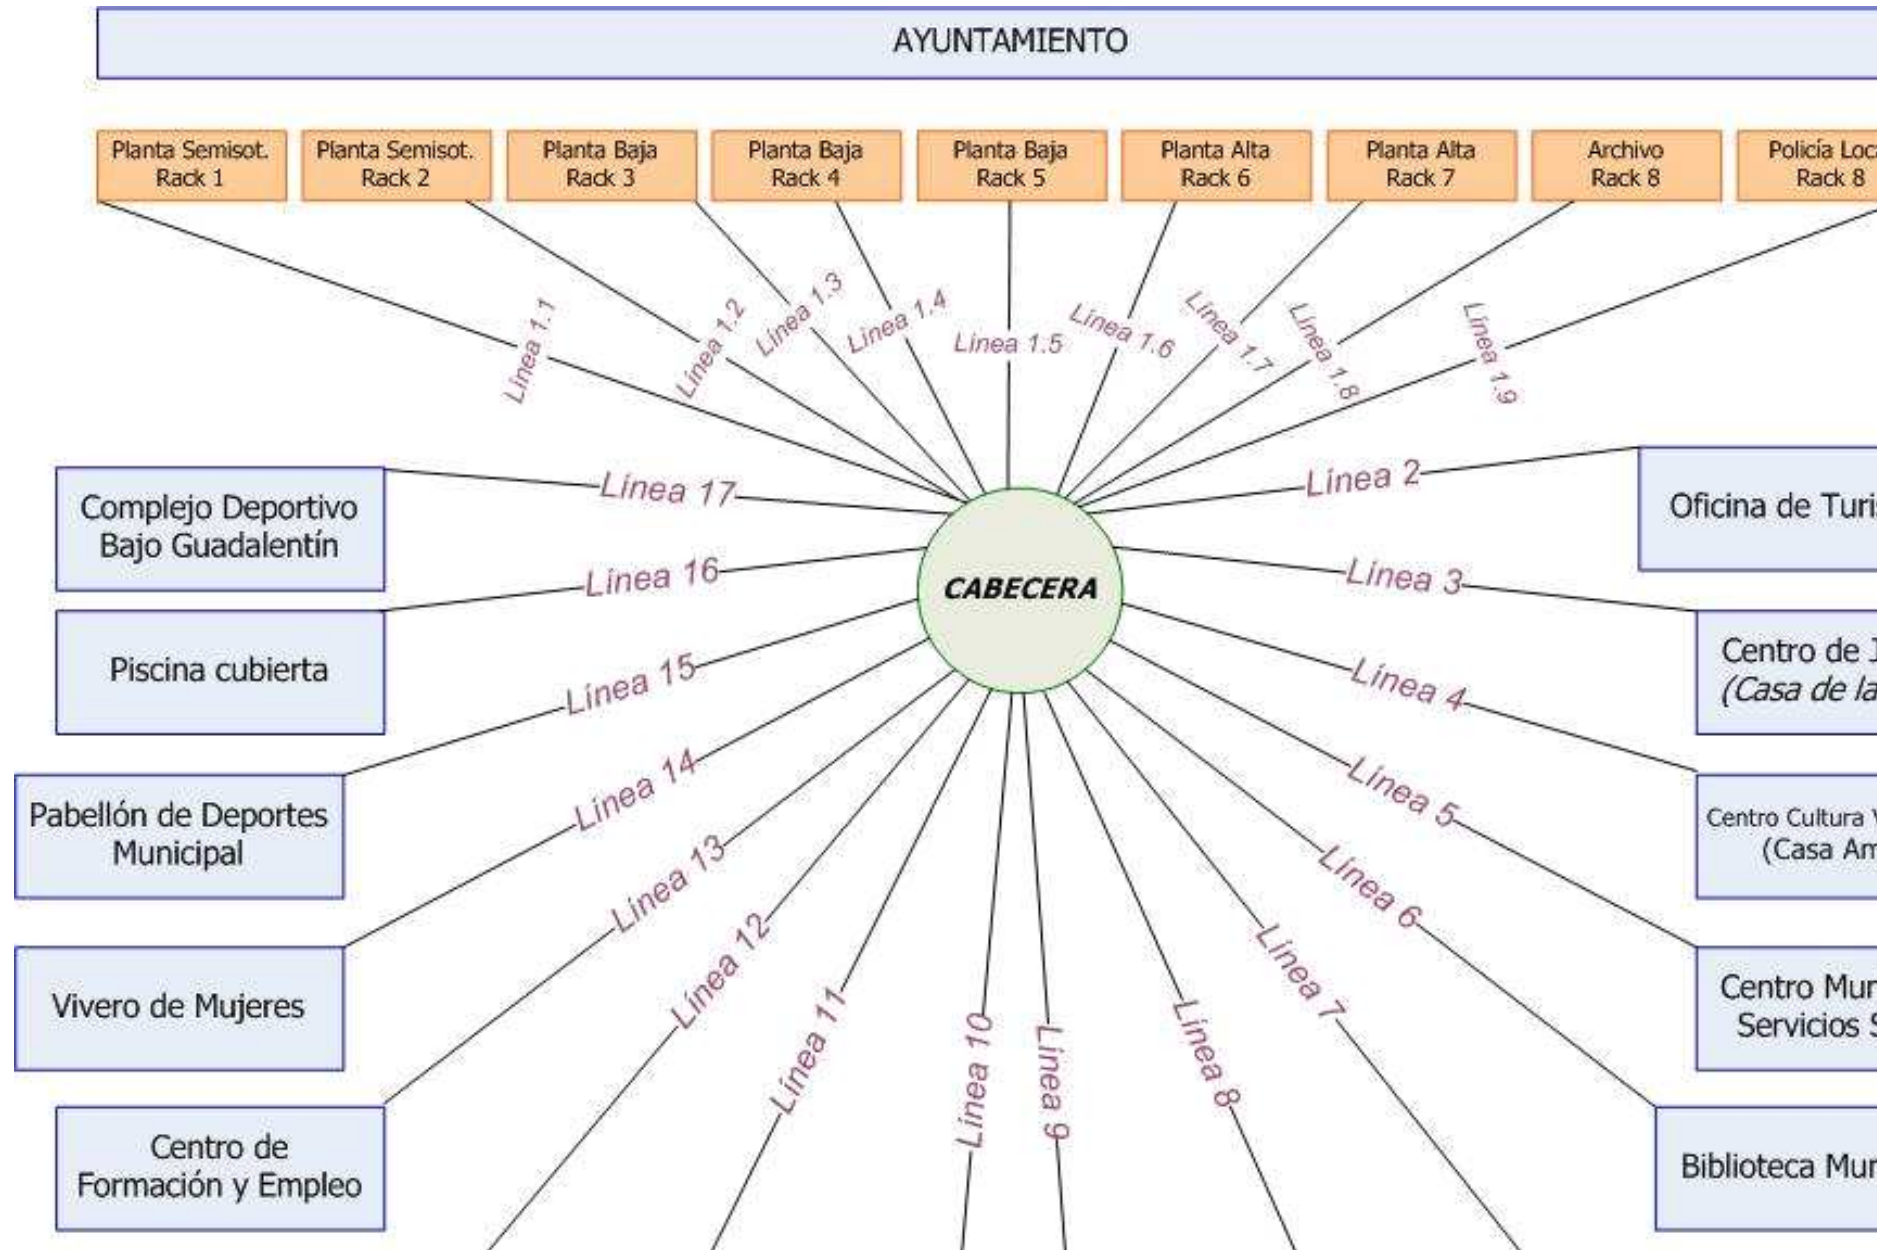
AYUNTAMIENTO

Planta Semisot. Rack 1

Planta Semisot. Rack 2

Planta Baja Rack 3

Planta Baja Rack 4

Planta Baja Rack 5

Planta Alta Rack 6

Planta Alta Rack 7

Archivo Rack 8

Policía Loc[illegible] Rack 8

Línea 1.1

Línea 1.2

Línea 1.3

Línea 1.4

Línea 1.5

Línea 1.6

Línea 1.7

Línea 1.8

Línea 1.9

Línea 17

Línea 2

Complejo Deportivo Bajo Guadalentín

Oficina de Turi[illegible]

Línea 16

CABECERA

Línea 3

Piscina cubierta

Centro de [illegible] (Casa de la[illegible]

Línea 15

Línea 4

Línea 14

Línea 5

Pabellón de Deportes Municipal

Centro Cultura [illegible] (Casa Am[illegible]

Línea 13

Línea 6

Línea 12

Línea 7

Vivero de Mujeres

Centro Mu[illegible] Servicios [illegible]

Línea 11

Línea 10

Línea 9

Línea 8

Centro de Formación y Empleo

Biblioteca Mu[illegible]